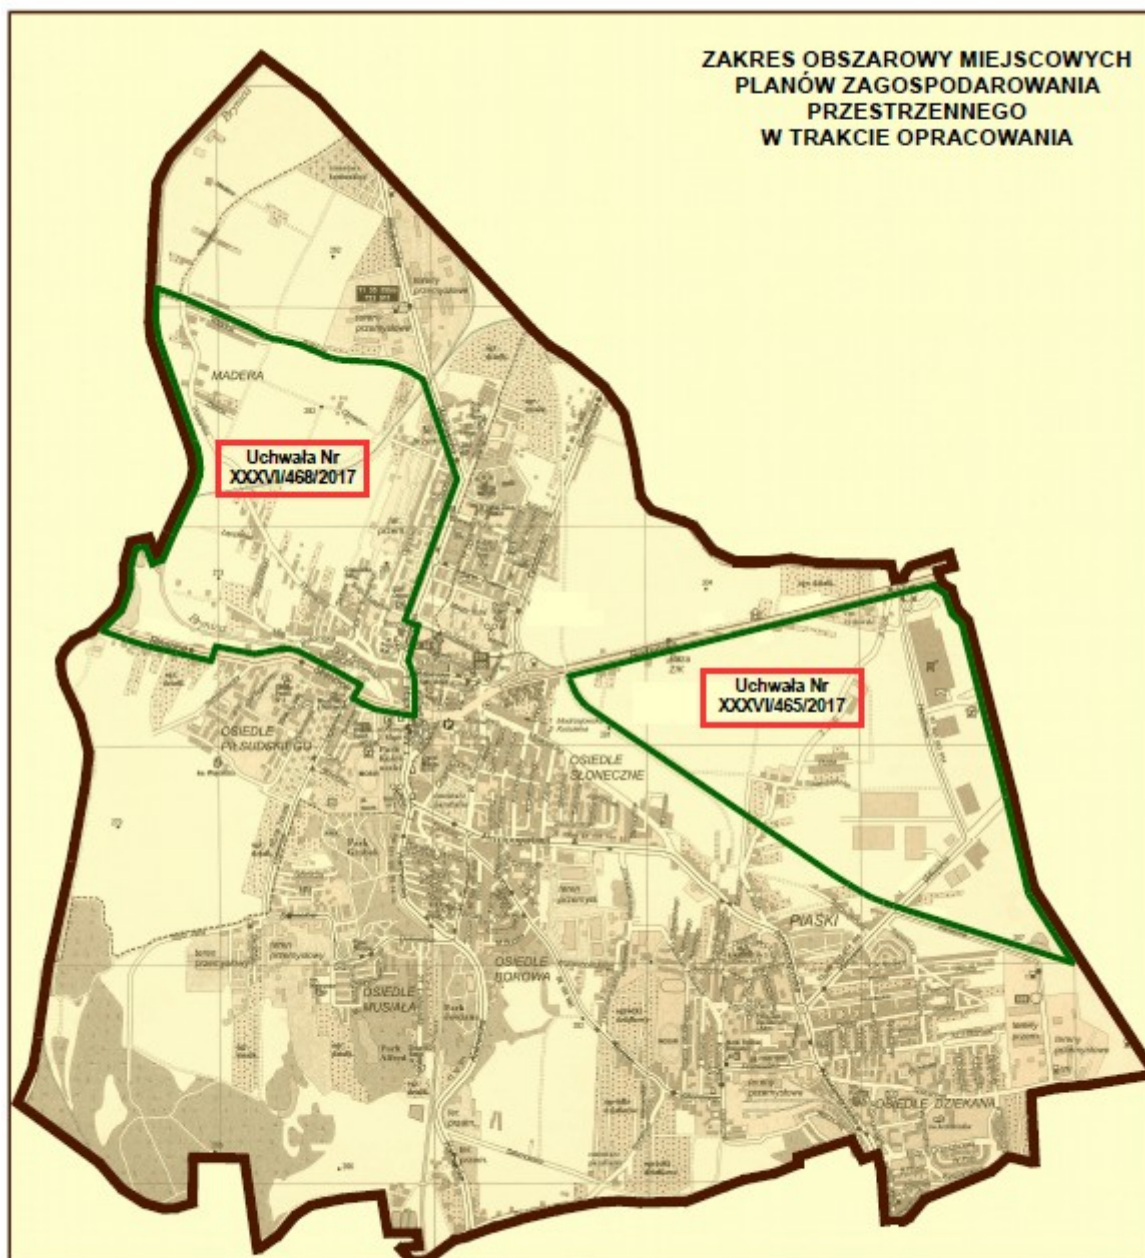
ZAKRES OBSZAROWY MIEJSCOWYCH PLANÓW ZAGOSPODAROWANIA PRZESTRZENNEGO W TRAKCIE OPRACOWANIA

MADERA

Uchwała Nr XXXVI/468/2017

Uchwała Nr XXXVI/465/2017

OSIEDLE PIŁSUDSKIEGO

OSIEDLE SŁONECZNE

PIASKI

OSIEDLE BOROWA

OSIEDLE MUSIAŁA

OSIEDLE DZIEKANA